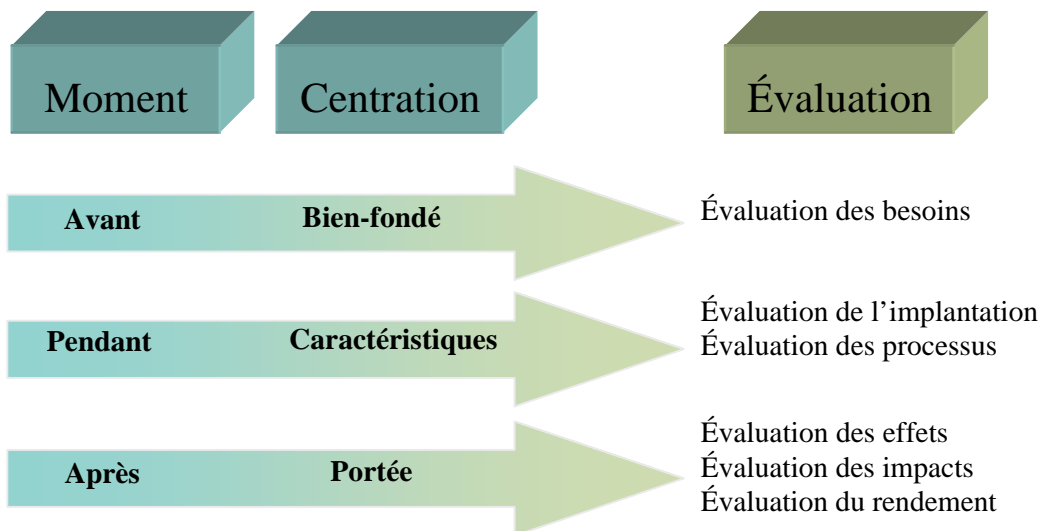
Moment

Centration

Évaluation

Avant

Bien-fondé

Évaluation des besoins

Pendant

Caractéristiques

Évaluation de l’implantation
Évaluation des processus

Après

Portée

Évaluation des effets
Évaluation des impacts
Évaluation du rendement